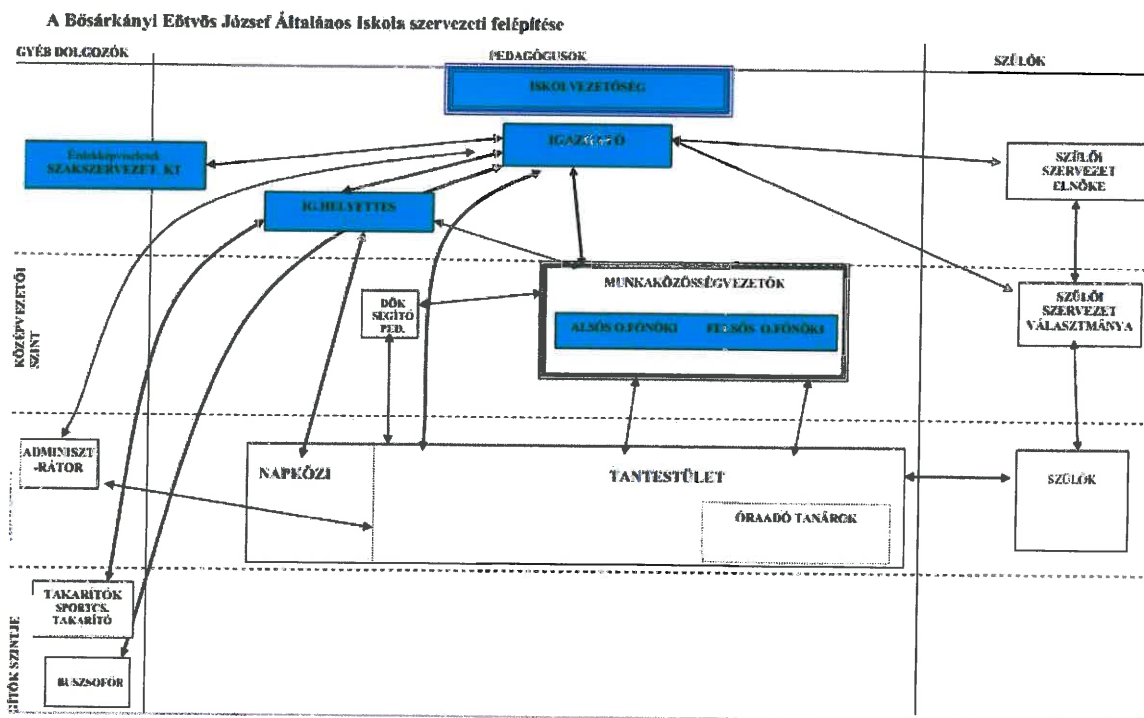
A Bősárkányi Eötvös József Általános Iskola szervezeti felépítése

GYÉB DOLGOZÓK

PEDAGÓGUSOK

SZÜLŐK

ISKOLVEZETŐSÉG

IGAZGATÓ

Érdekképviselet SZAKSZERVEZET KT

IG.HELYETTES

SZÜLŐI SZERVEZET ELNÖKE

KÖZÉPVEZETŐI SZINT

DÖK SEGÍTŐ PED.

MUNKAKÖZÖSSÉGVEZETŐK

ALSÓS O.FŐNÖKI

FELSŐS O.FŐNÖKI

SZÜLŐI SZERVEZET VÁLASZTMÁNYA

ADMINISZT-RÁTOR

NAPKÖZI

TANTESTÜLET

ÓRAADÓ TANÁROK

SZÜLŐK

TAKARÍTÓK SPORTCS. TAKARÍTÓ

BUSZSOFŐR

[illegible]ÍTÓK SZINTJE